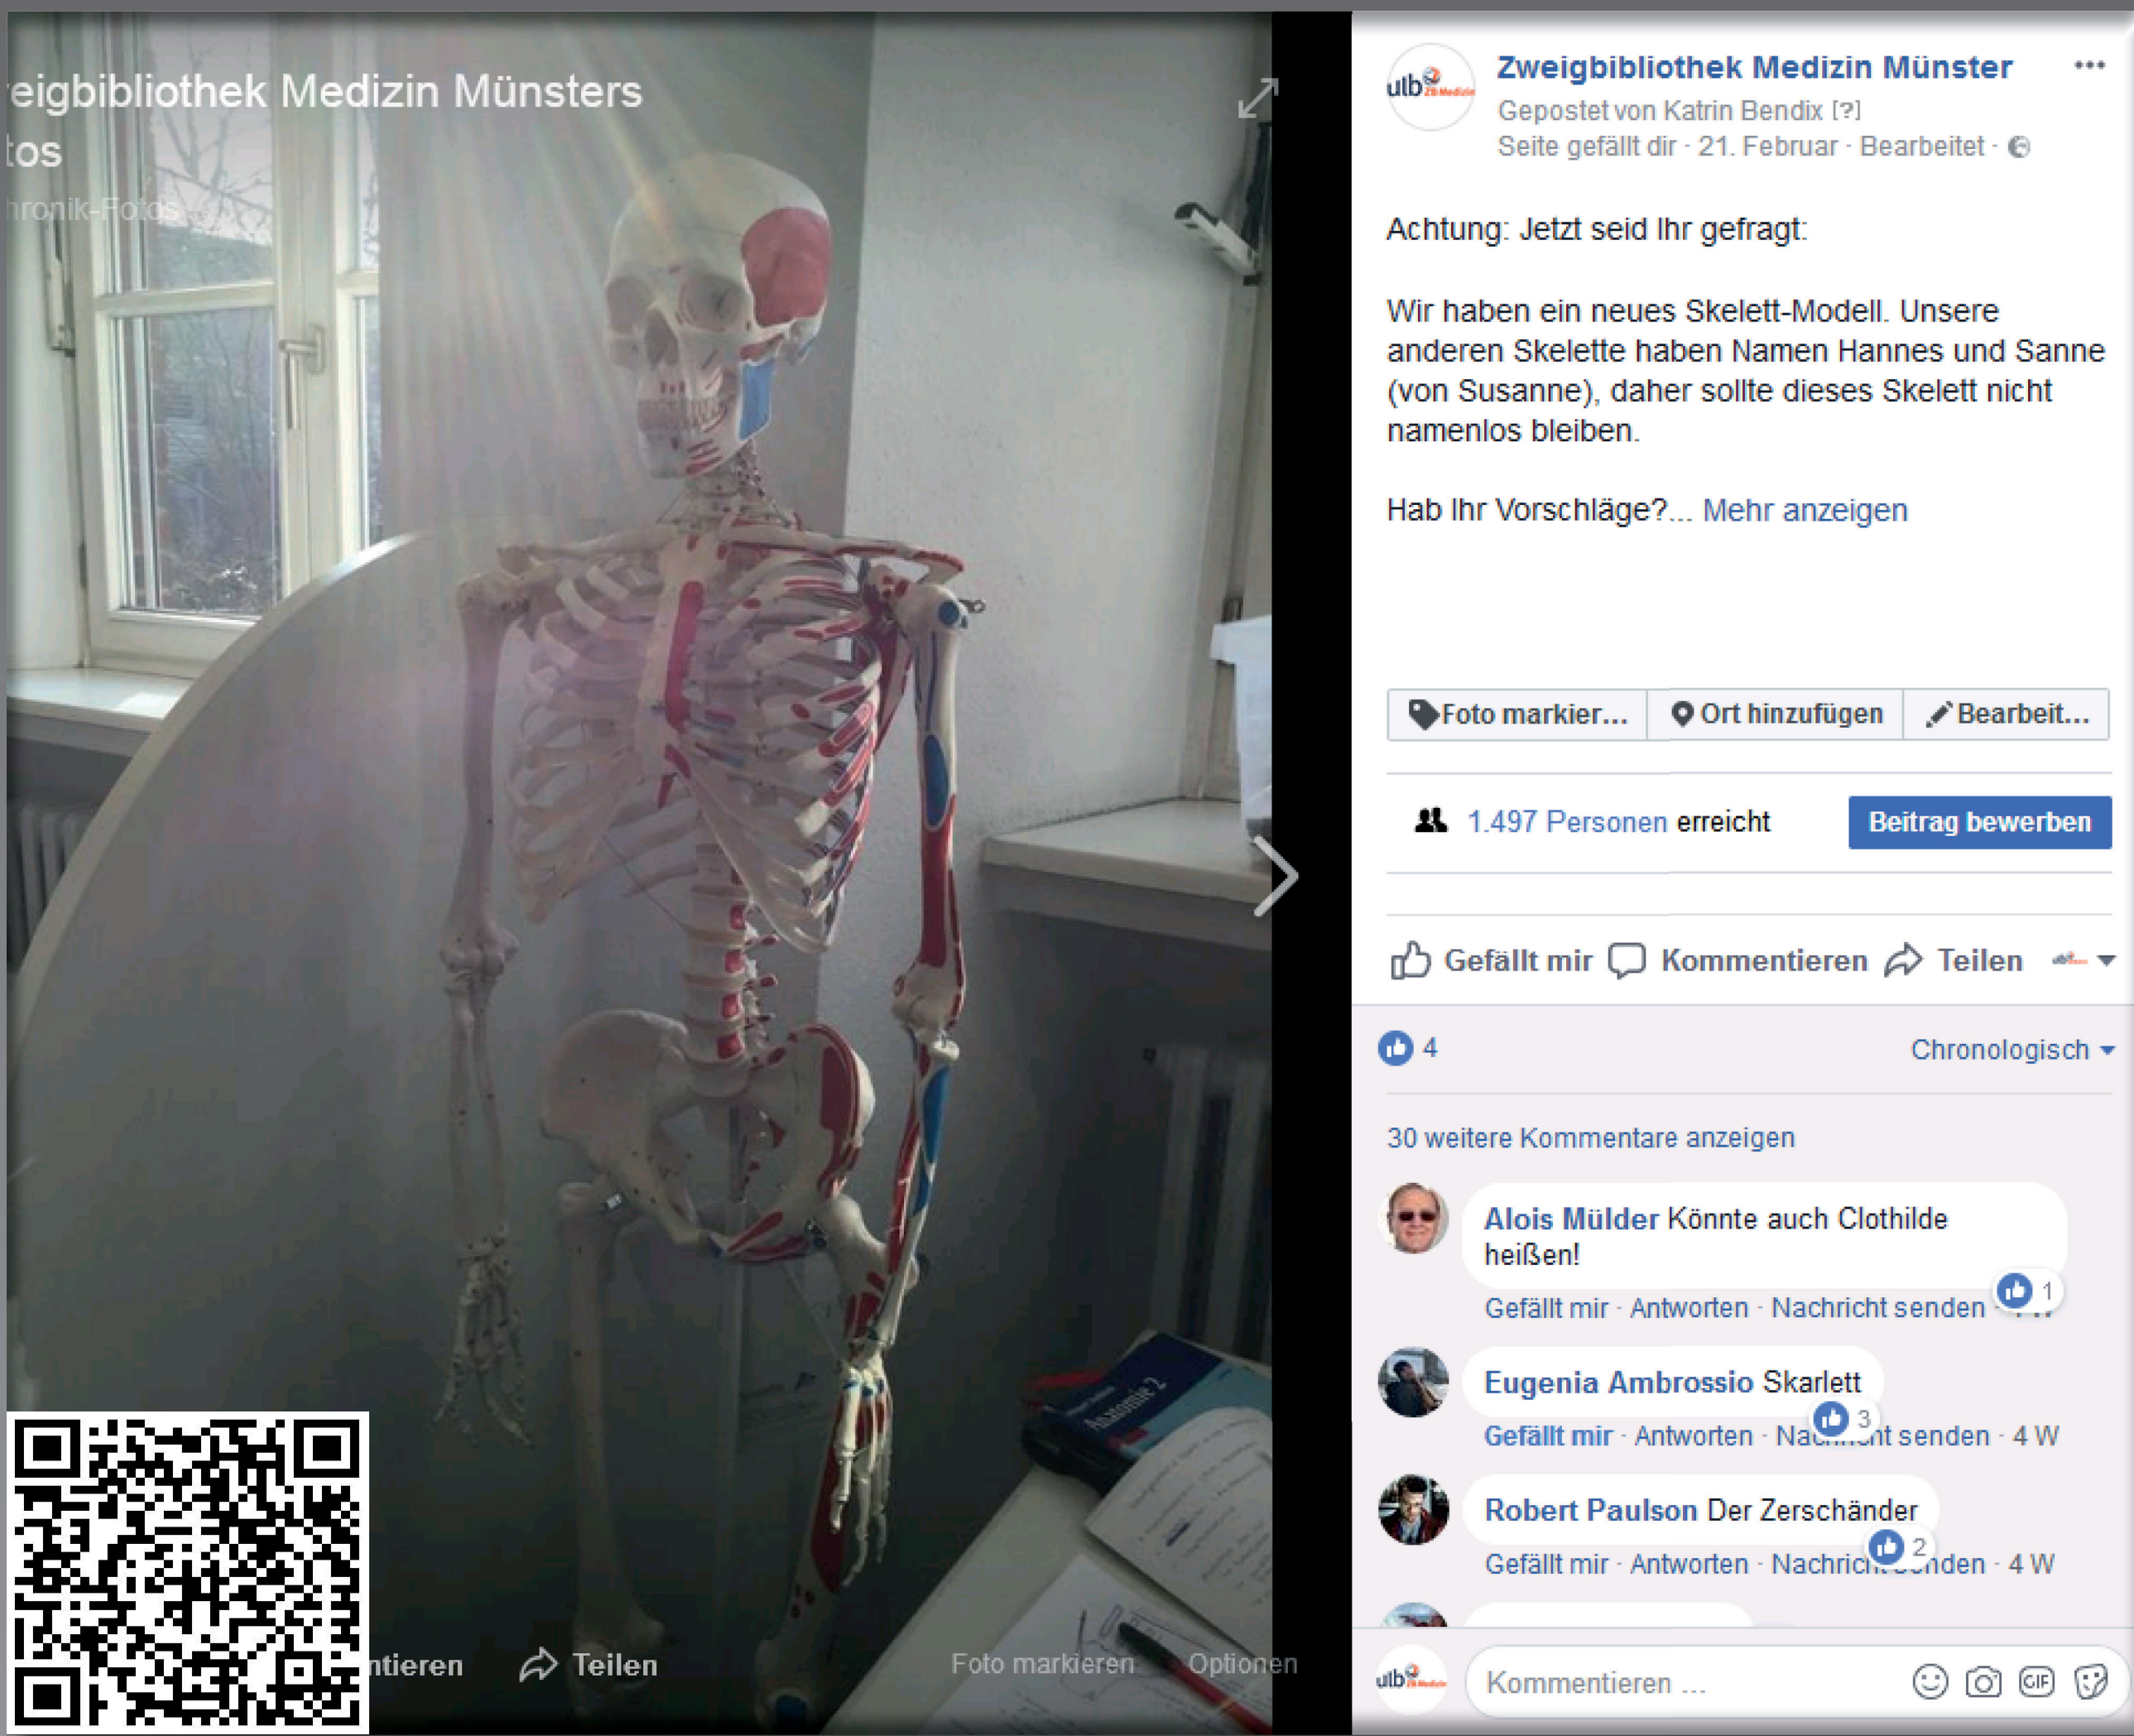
eigbibliothek Medizin Münsters
tos
hronik-Fotos

ulb ZB Medizin

Zweigbibliothek Medizin Münster
Gepostet von Katrin Bendix [?]
Seite gefällt dir · 21. Februar · Bearbeitet ·

Achtung: Jetzt seid Ihr gefragt:

Wir haben ein neues Skelett-Modell. Unsere anderen Skelette haben Namen Hannes und Sanne (von Susanne), daher sollte dieses Skelett nicht namenlos bleiben.

Hab Ihr Vorschläge?... Mehr anzeigen

Foto markier... Ort hinzufügen Bearbeit...

1.497 Personen erreicht Beitrag bewerben

Gefällt mir Kommentieren Teilen

4 Chronologisch

30 weitere Kommentare anzeigen

Alois Mülder Könnte auch Clothilde heißen!
1
Gefällt mir · Antworten · Nachricht senden · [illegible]

Eugenia Ambrossio Skarlett
3
Gefällt mir · Antworten · Na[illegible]t senden · 4 W

Robert Paulson Der Zerschänder
2
Gefällt mir · Antworten · Nachrich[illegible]nden · 4 W

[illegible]ntieren Teilen Foto markieren Optionen

Anatomie 2

Kommentieren ...